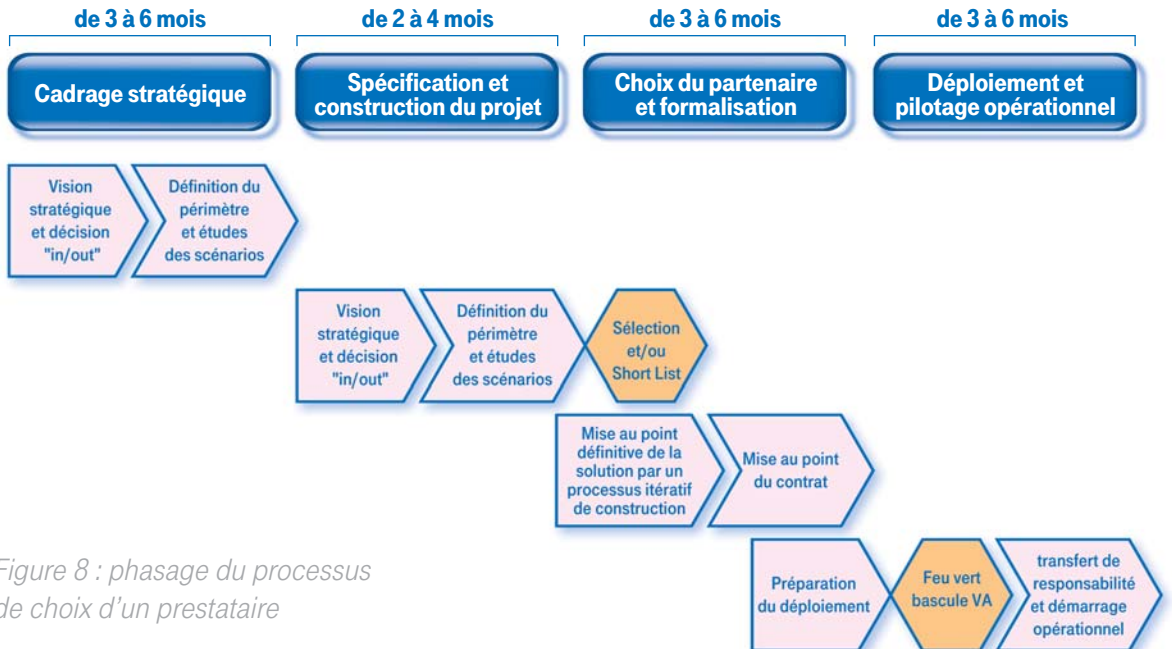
de 3 à 6 mois

de 2 à 4 mois

de 3 à 6 mois

de 3 à 6 mois

Cadrage stratégique

Spécification et construction du projet

Choix du partenaire et formalisation

Déploiement et pilotage opérationnel

Vision stratégique et décision "in/out"

Définition du périmètre et études des scénarios

Vision stratégique et décision "in/out"

Définition du périmètre et études des scénarios

Sélection et/ou Short List

Mise au point définitive de la solution par un processus itératif de construction

Mise au point du contrat

Figure 8 : phasage du processus de choix d'un prestataire

Préparation du déploiement

Feu vert bascule VA

transfert de responsabilité et démarrage opérationnel